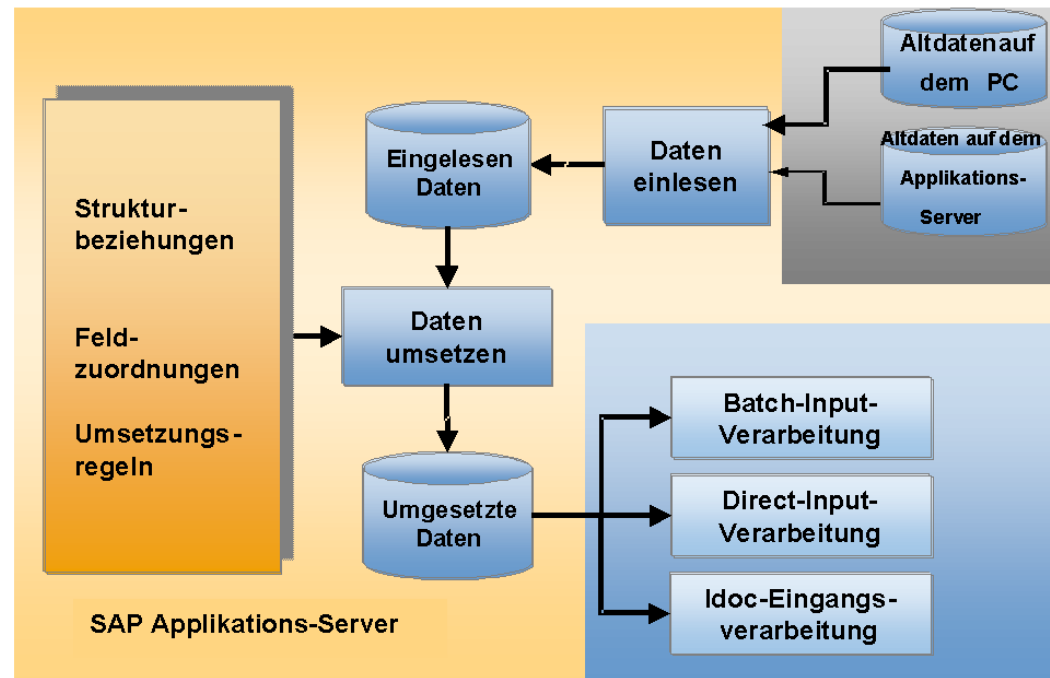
Altdatenauf dem PC

Altdaten auf dem Applikations-Server

Daten einlesen

Eingelesen Daten

Struktur-beziehungen

Feld-zuordnungen

Umsetzungs-regeln

Daten umsetzen

Umgesetzte Daten

Batch-Input-Verarbeitung

Direct-Input-Verarbeitung

Idoc-Eingangs-verarbeitung

SAP Applikations-Server